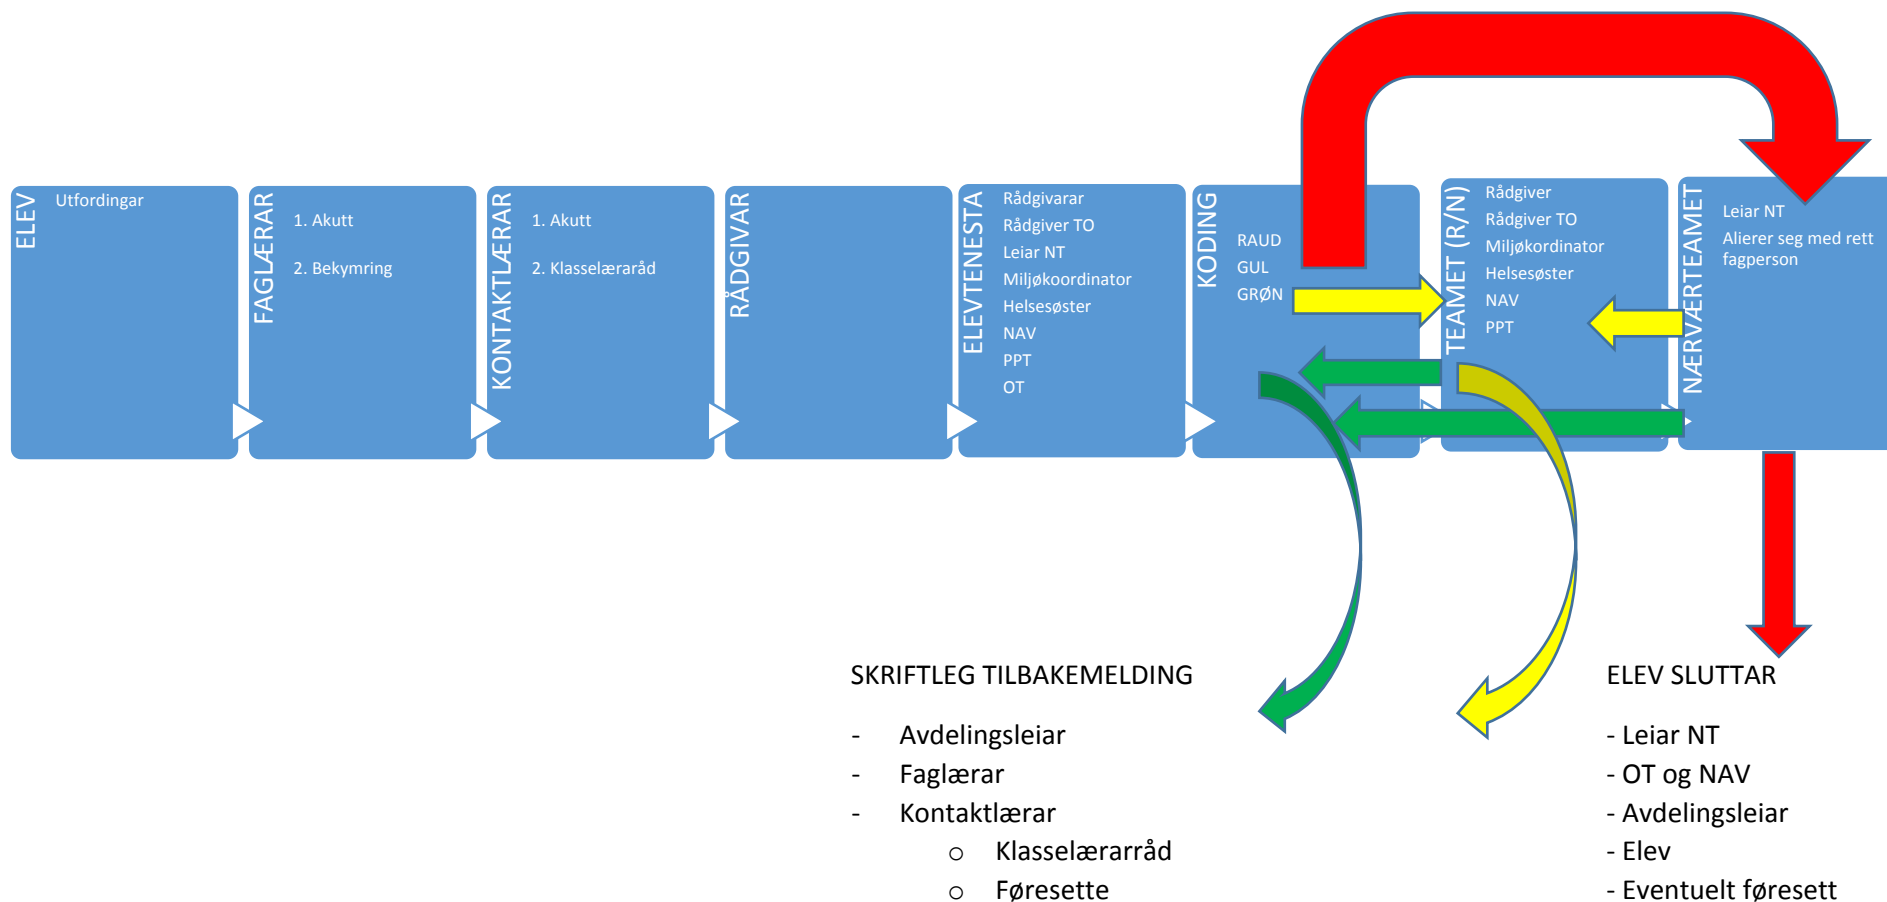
ELEV
Utfordingar

FAGLÆRAR
1. Akutt
2. Bekymring

KONTAKTLÆRAR
1. Akutt
2. Klasselæraråd

RÅDGIVAR

ELEVTENESTA
Rådgivarar
Rådgiver TO
Leiar NT
Miljøkoordinator
Helsesøster
NAV
PPT
OT

KODING
RAUD
GUL
GRØN

TEAMET (R/N)
Rådgiver
Rådgiver TO
Miljøkordinator
Helsesøster
NAV
PPT

NÆRVÆRTEAMET
Leiar NT
Alierer seg med rett fagperson

SKRIFTLEG TILBAKEMELDING

- Avdelingsleiar
- Faglærar
- Kontaktlærar
  ○ Klasselærarråd
  ○ Føresette

ELEV SLUTTAR

- Leiar NT
- OT og NAV
- Avdelingsleiar
- Elev
- Eventuelt føresett